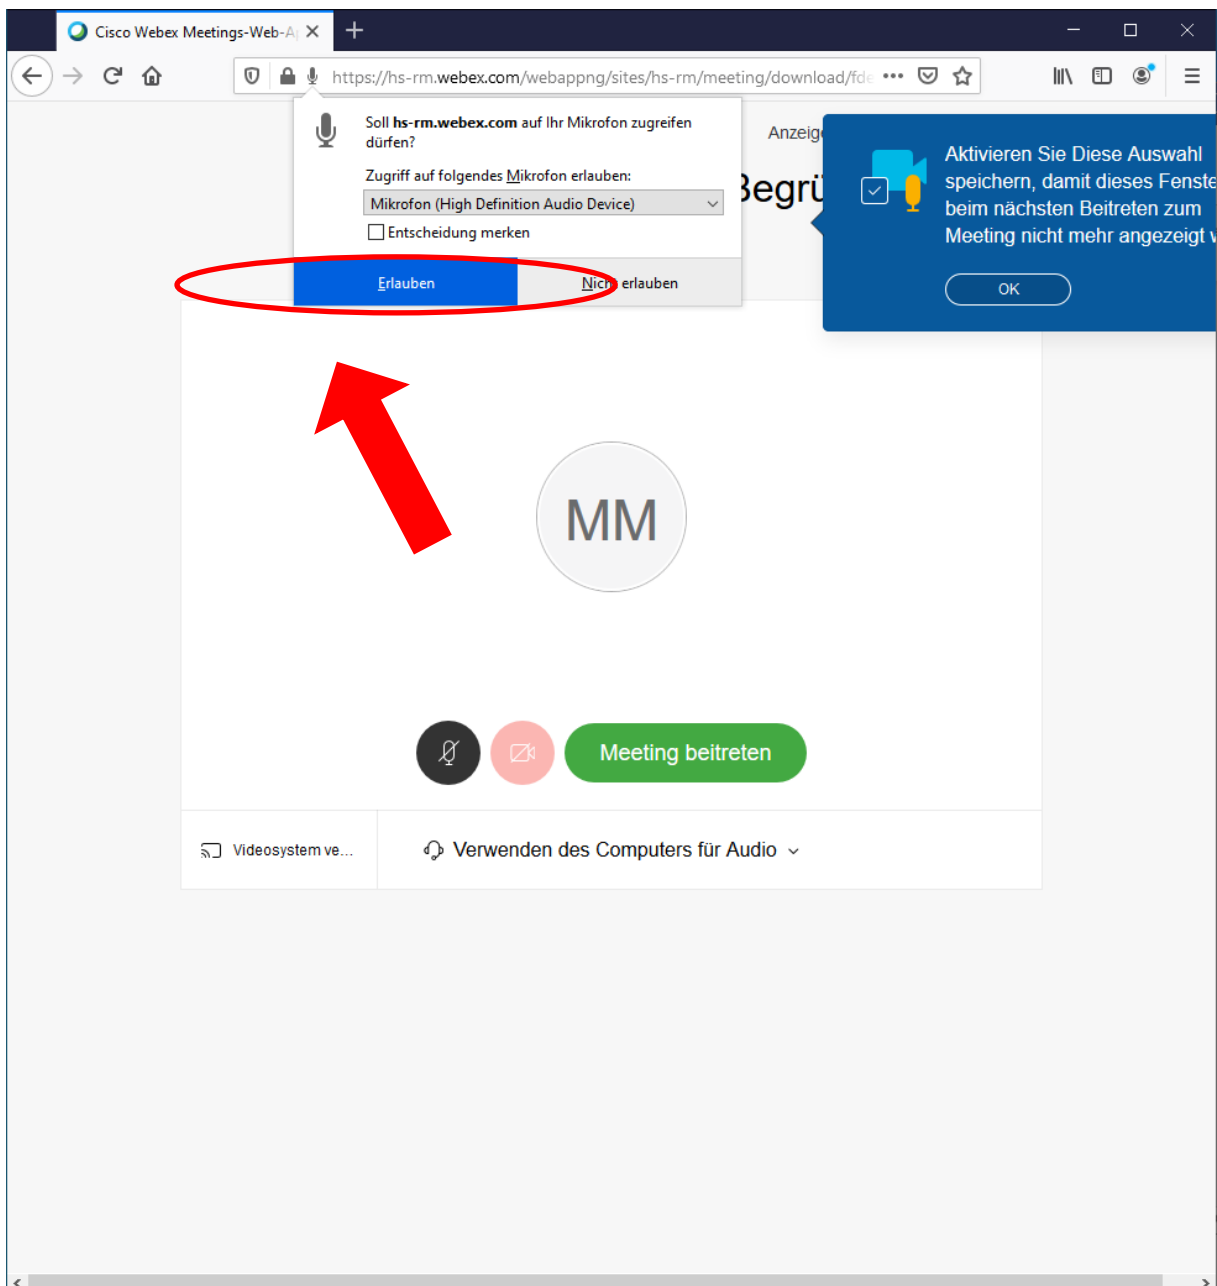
Cisco Webex Meetings-Web-A

https://hs-rm.webex.com/webappng/sites/hs-rm/meeting/download/fde

Soll **hs-rm.webex.com** auf Ihr Mikrofon zugreifen dürfen?

Zugriff auf folgendes Mikrofon erlauben:

Mikrofon (High Definition Audio Device)

Entscheidung merken

Erlauben

Nicht erlauben

Anzeig

Begrü

Aktivieren Sie Diese Auswahl speichern, damit dieses Fenste beim nächsten Beitreten zum Meeting nicht mehr angezeigt v

OK

MM

Meeting beitreten

Videosystem ve...

Verwenden des Computers für Audio